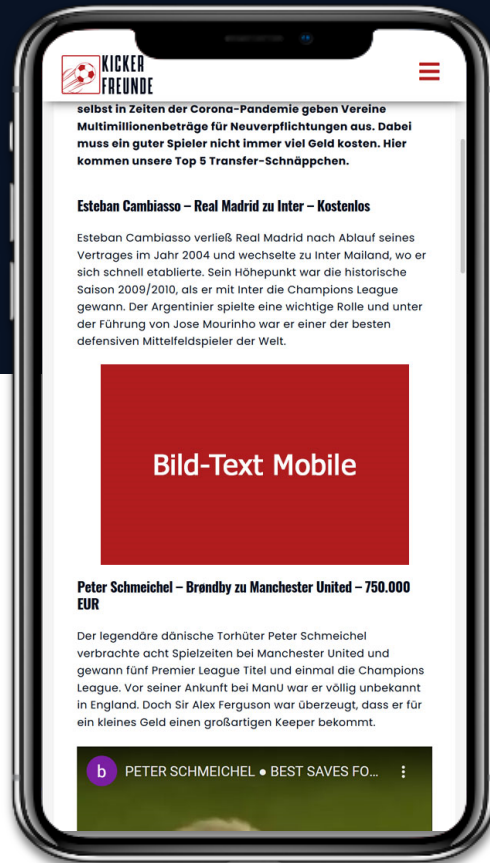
KICKER FREUNDE

selbst in Zeiten der Corona-Pandemie geben Vereine Multimillionenbeträge für Neuverpflichtungen aus. Dabei muss ein guter Spieler nicht immer viel Geld kosten. Hier kommen unsere Top 5 Transfer-Schnäppchen.

Esteban Cambiasso – Real Madrid zu Inter – Kostenlos

Esteban Cambiasso verließ Real Madrid nach Ablauf seines Vertrages im Jahr 2004 und wechselte zu Inter Mailand, wo er sich schnell etablierte. Sein Höhepunkt war die historische Saison 2009/2010, als er mit Inter die Champions League gewann. Der Argentinier spielte eine wichtige Rolle und unter der Führung von Jose Mourinho war er einer der besten defensiven Mittelfeldspieler der Welt.

Bild-Text Mobile

Peter Schmeichel – Brøndby zu Manchester United – 750.000 EUR

Der legendäre dänische Torhüter Peter Schmeichel verbrachte acht Spielzeiten bei Manchester United und gewann fünf Premier League Titel und einmal die Champions League. Vor seiner Ankunft bei ManU war er völlig unbekannt in England. Doch Sir Alex Ferguson war überzeugt, dass er für ein kleines Geld einen großartigen Keeper bekommt.

b PETER SCHMEICHEL ● BEST SAVES FO...